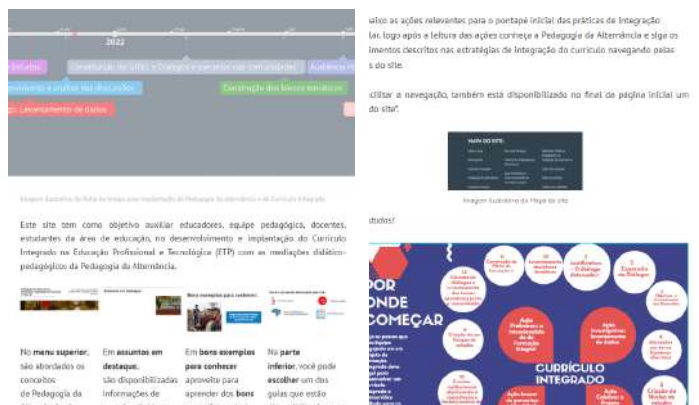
2022

Estudos | Construção do LEMC + Diálogos e parcerias nas comunidades | Audiência P

mento e visitas das escolas

Levantamento de dados

Construção dos blocos temáticos

Imagem ilustrativa da linha do tempo para implantação da Pedagogia da Alternância e do Currículo Integrado

Este site tem como objetivo auxiliar educadores, equipe pedagógica, docentes, estudantes da área de educação, no desenvolvimento e implantação do Currículo Integrado na Educação Profissional e Tecnológica (ETP) com as mediações didático-pedagógicos da Pedagogia da Alternância.

Bons exemplos para conhecer:

No menu superior, são abordados os conceitos de Pedagogia da

Em assuntos em destaque, são disponibilizadas informações de

Em bons exemplos para conhecer aproveite para aprender dos bons

Na parte inferior, você pode escolher um dos guias que estão

aixo as ações relevantes para o pontapé inicial das práticas de Integração lar, logo após a leitura das ações conheça a Pedagogia da Alternância e siga os imentos descritos nas estratégias de integração do currículo navegando pelas s do site.

cilitar a navegação, também está disponibilizado no final da página inicial um do site".

MAPA DO SITE:

Imagem ilustrativa do Mapa do site

dos!

POR ONDE COMEÇAR

CURRÍCULO INTEGRADO

Justificativa - O diálogo dialogado

Encontro de Diálogos

Ação Professores e Interdisciplinaridade da Formação Integral

Ação Investigativa: levantamento de dados

Criação do Mapa de estudo